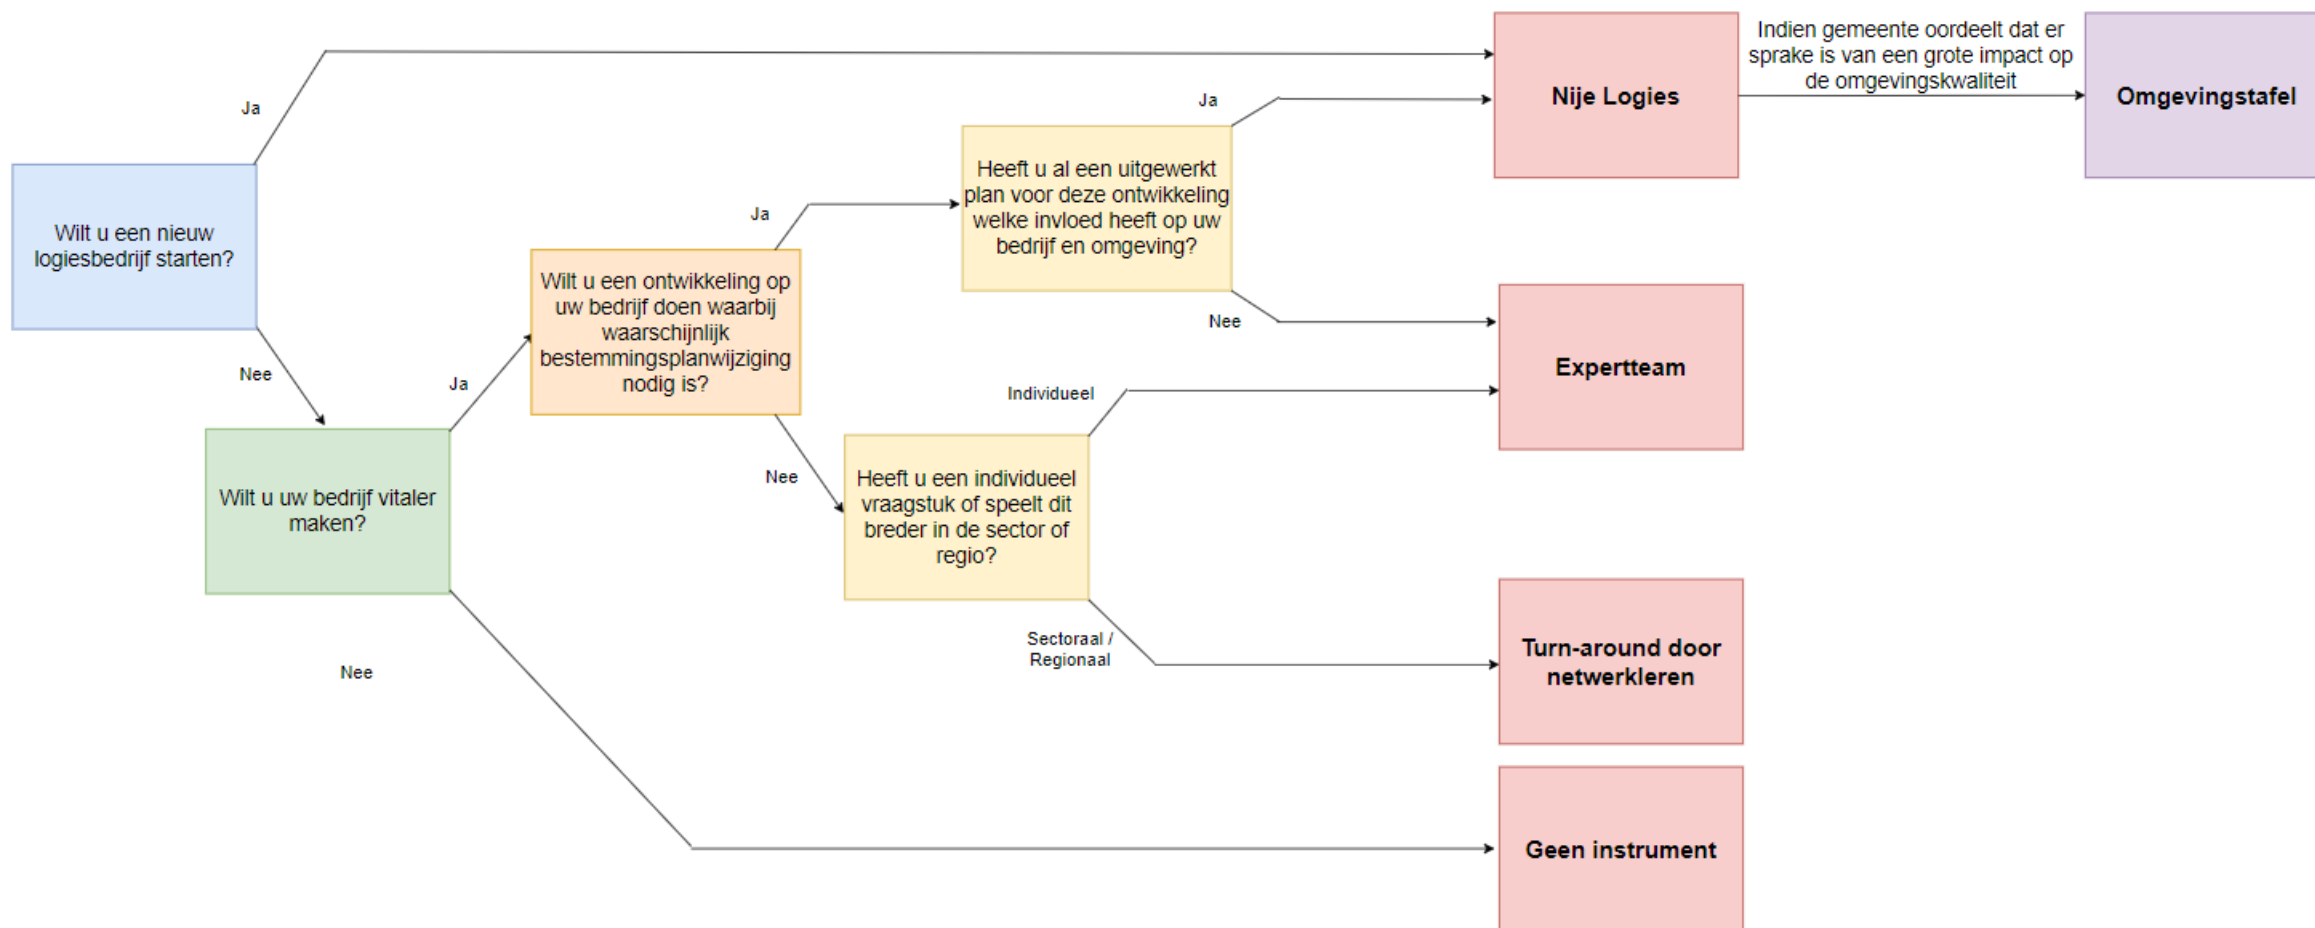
Wilt u een nieuw logiesbedrijf starten?

Ja

Nee

Wilt u uw bedrijf vitaler maken?

Ja

Nee

Wilt u een ontwikkeling op uw bedrijf doen waarbij waarschijnlijk bestemmingsplanwijziging nodig is?

Ja

Nee

Heeft u al een uitgewerkt plan voor deze ontwikkeling welke invloed heeft op uw bedrijf en omgeving?

Ja

Nee

Heeft u een individueel vraagstuk of speelt dit breder in de sector of regio?

Individueel

Sectoraal / Regionaal

Nije Logies

Indien gemeente oordeelt dat er sprake is van een grote impact op de omgevingskwaliteit

Omgevingstafel

Expertteam

Turn-around door netwerkleren

Geen instrument